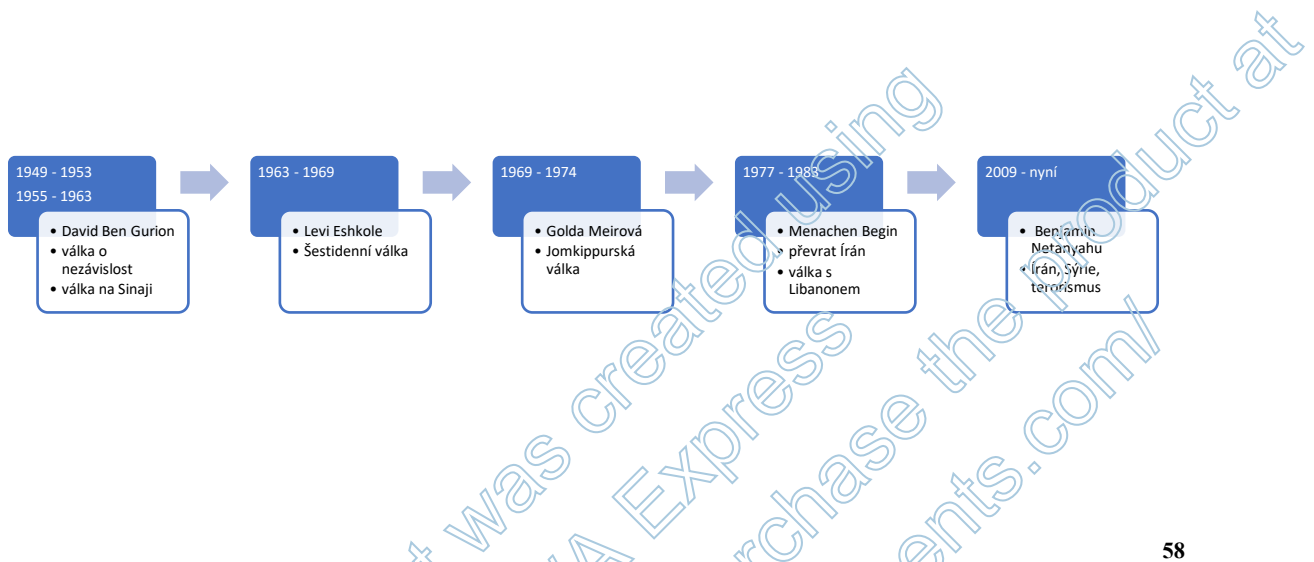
1949 - 1953
1955 - 1963

- David Ben Gurion
- válka o nezávislost
- válka na Sinaji

1963 - 1969

- Levi Eshkole
- Šestidenní válka

1969 - 1974

- Golda Meirová
- Jomkippurská válka

1977 - 1983

- Menachen Begin
- převrat Írán
- válka s Libanonem

2009 - nyní

- Benjamin Netanyahu
- Írán, Sýrie, terorismus

t was created using
A Express
rchase the product at
ents.com/

58